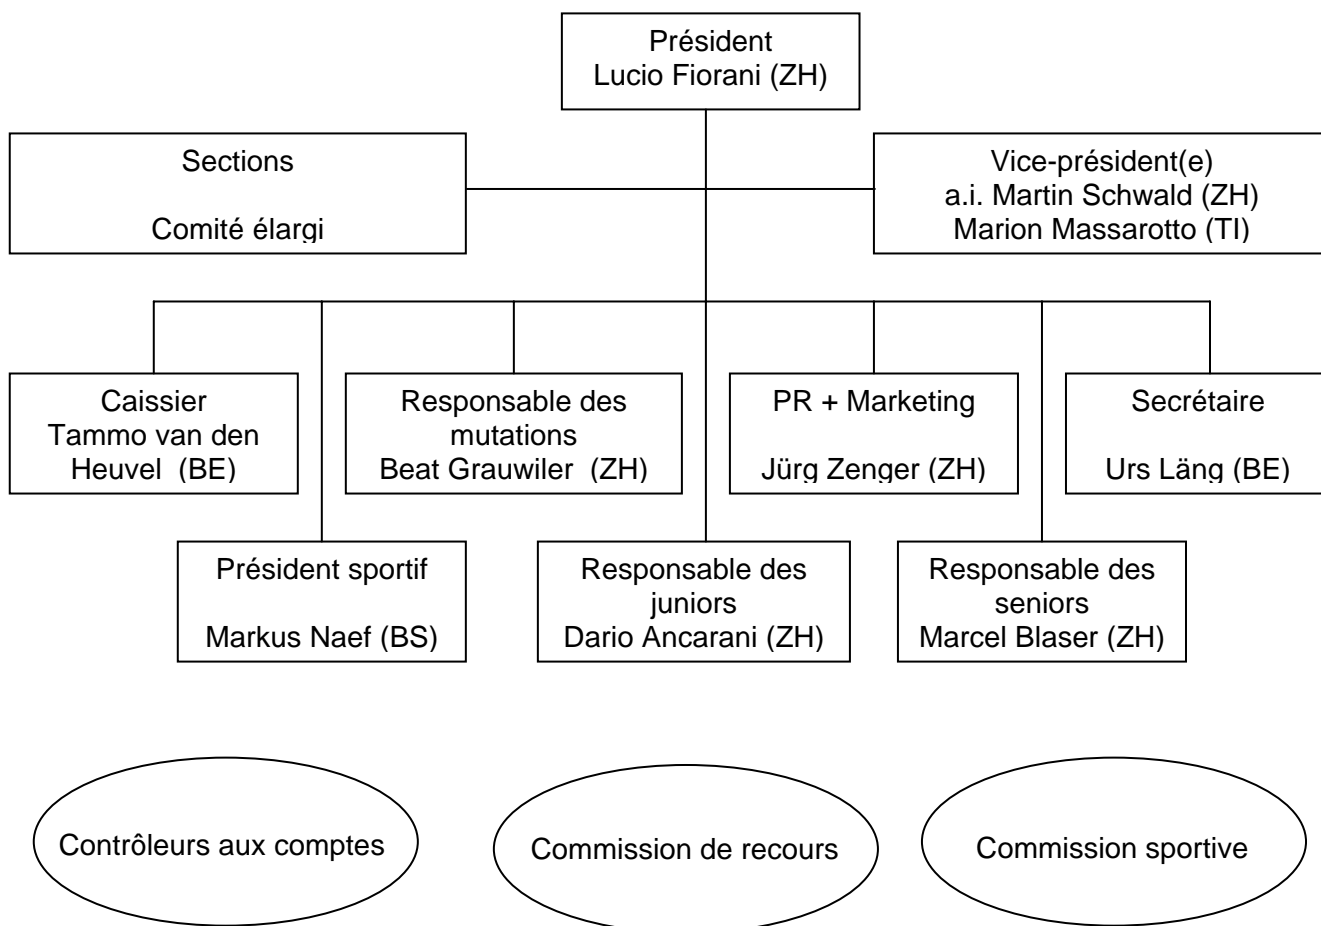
Président
Lucio Fiorani (ZH)

Sections

Comité élargi

Vice-président(e)
a.i. Martin Schwald (ZH)
Marion Massarotto (TI)

Caissier
Tammo van den Heuvel (BE)

Responsable des mutations
Beat Grauwiler (ZH)

PR + Marketing

Jürg Zenger (ZH)

Secrétaire

Urs Läng (BE)

Président sportif

Markus Naef (BS)

Responsable des juniors
Dario Ancarani (ZH)

Responsable des seniors
Marcel Blaser (ZH)

Contrôleurs aux comptes

Commission de recours

Commission sportive